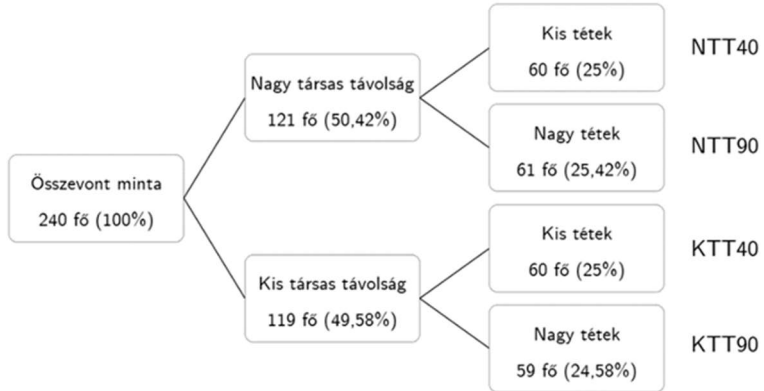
Összevont minta
240 fő (100%)

Nagy társas távolság
121 fő (50,42%)

Kis tétek
60 fő (25%)

NTT40

Nagy tétek
61 fő (25,42%)

NTT90

Kis társas távolság
119 fő (49,58%)

Kis tétek
60 fő (25%)

KTT40

Nagy tétek
59 fő (24,58%)

KTT90